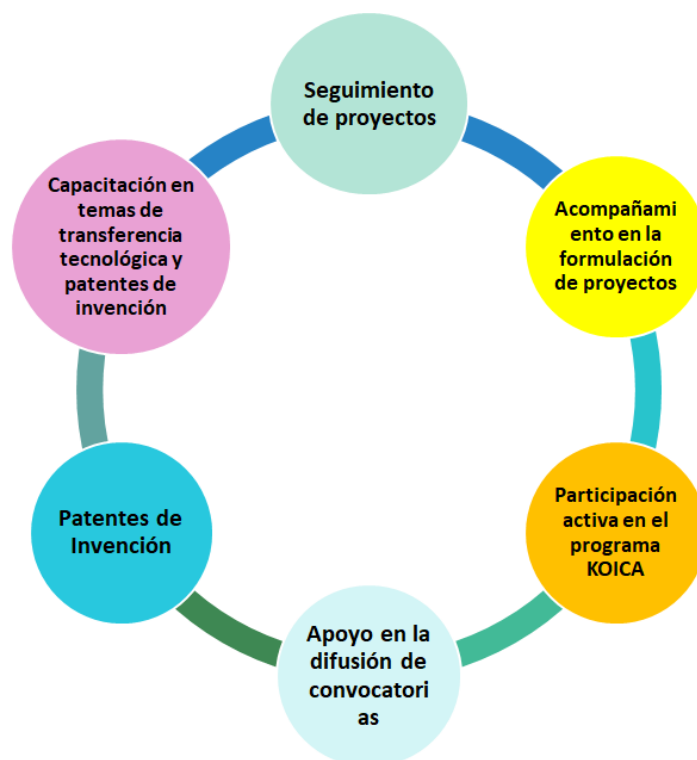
Seguimiento de proyectos

Acompañamiento en la formulación de proyectos

Participación activa en el programa KOICA

Apoyo en la difusión de convocatorias

Patentes de Invención

Capacitación en temas de transferencia tecnológica y patentes de invención